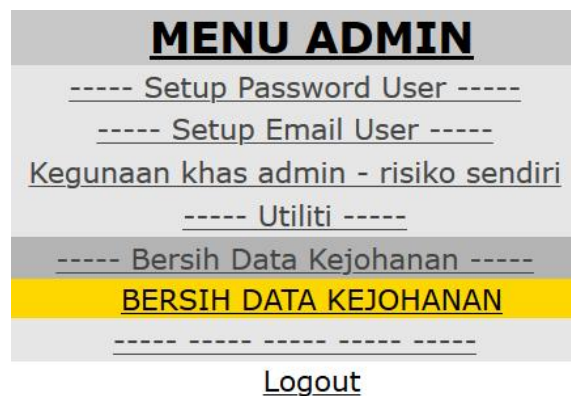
MENU ADMIN

----- Setup Password User -----

----- Setup Email User -----

Kegunaan khas admin - risiko sendiri

----- Utiliti -----

----- Bersih Data Kejohanan -----

BERSIH DATA KEJOHANAN

----- ----- ----- ----- -----

Logout